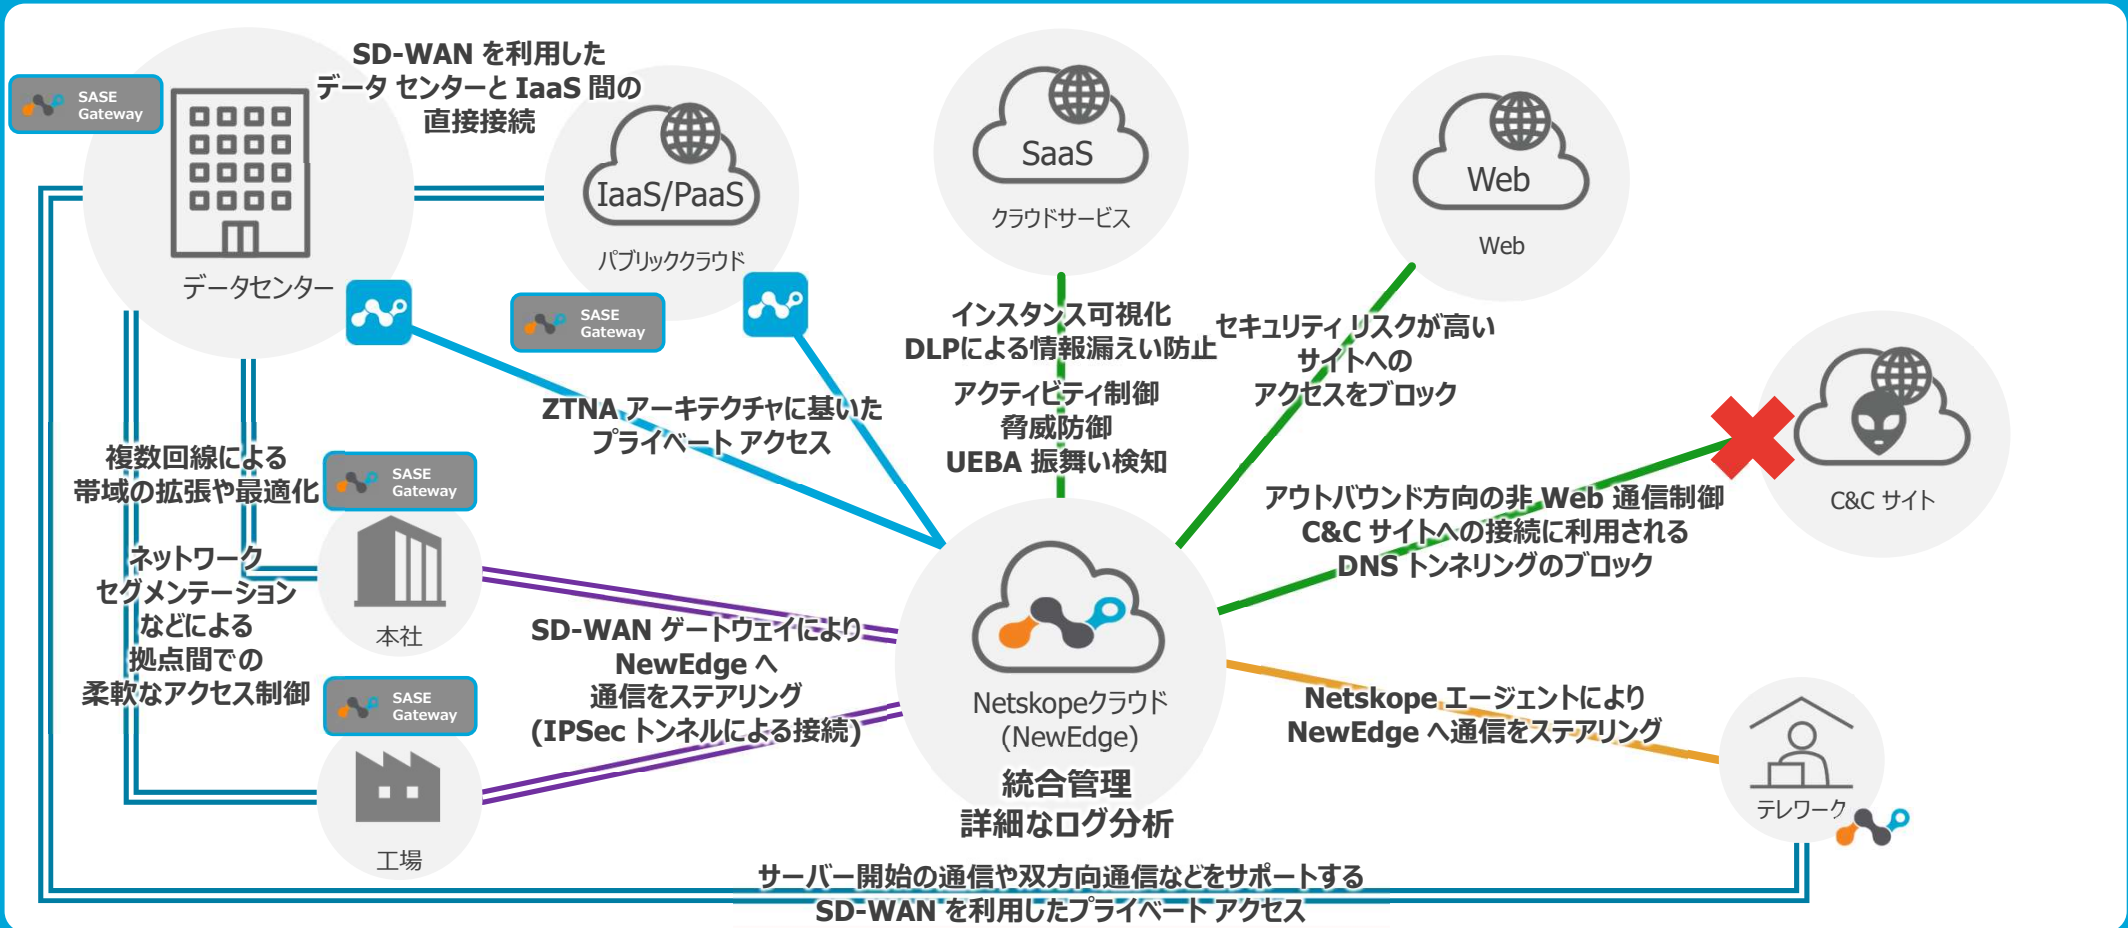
SASE Gateway

SD-WAN を利用した
データ センターと IaaS 間の
直接接続

IaaS/PaaS
パブリッククラウド

SaaS
クラウドサービス

Web
Web

データセンター

SASE Gateway

インスタンス可視化
DLPによる情報漏えい防止
アクティビティ制御
脅威防御
UEBA 振舞い検知

セキュリティ リスクが高い
サイトへの
アクセスをブロック

C&C サイト

ZTNA アーキテクチャに基いた
プライベート アクセス

複数回線による
帯域の拡張や最適化

SASE Gateway

アウトバウンド方向の非 Web 通信制御
C&C サイトへの接続に利用される
DNS トンネリングのブロック

ネットワーク
セグメンテーション
などによる
拠点間での
柔軟なアクセス制御

本社

SD-WAN ゲートウェイにより
NewEdge へ
通信をステアリング
(IPSec トンネルによる接続)

Netskopeクラウド
(NewEdge)
統合管理
詳細なログ分析

SASE Gateway

工場

Netskope エージェントにより
NewEdge へ通信をステアリング

テレワーク

サーバー開始の通信や双方向通信などをサポートする
SD-WAN を利用したプライベート アクセス